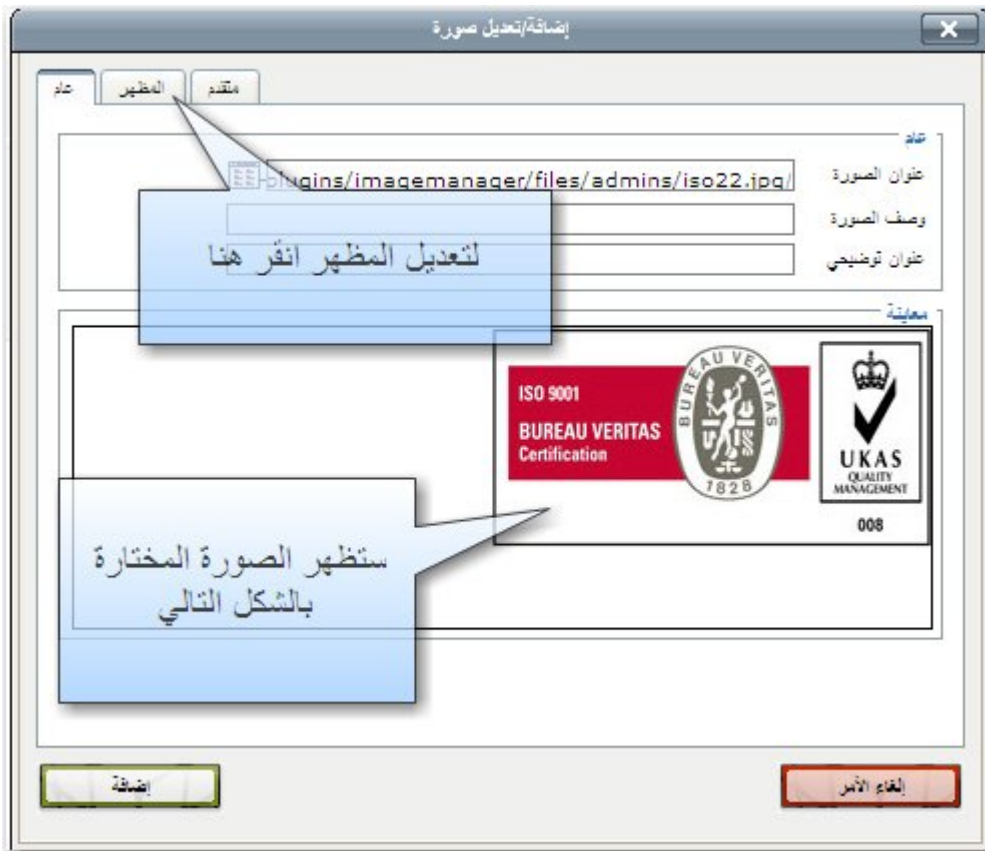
إضافة/تعديل صورة

عام
المظهر
متقدم

عام
عنوان الصورة
plugins/imagemanager/files/admins/iso22.jpg/
وصف الصورة
عنوان توضيحي

لتعديل المظهر انقر هنا

معاينة

ISO 9001
BUREAU VERITAS
Certification
BUREAU VERITAS
1828
UKAS
QUALITY MANAGEMENT
008

ستظهر الصورة المختارة بالشكل التالي

إضافة
إلغاء الأمر